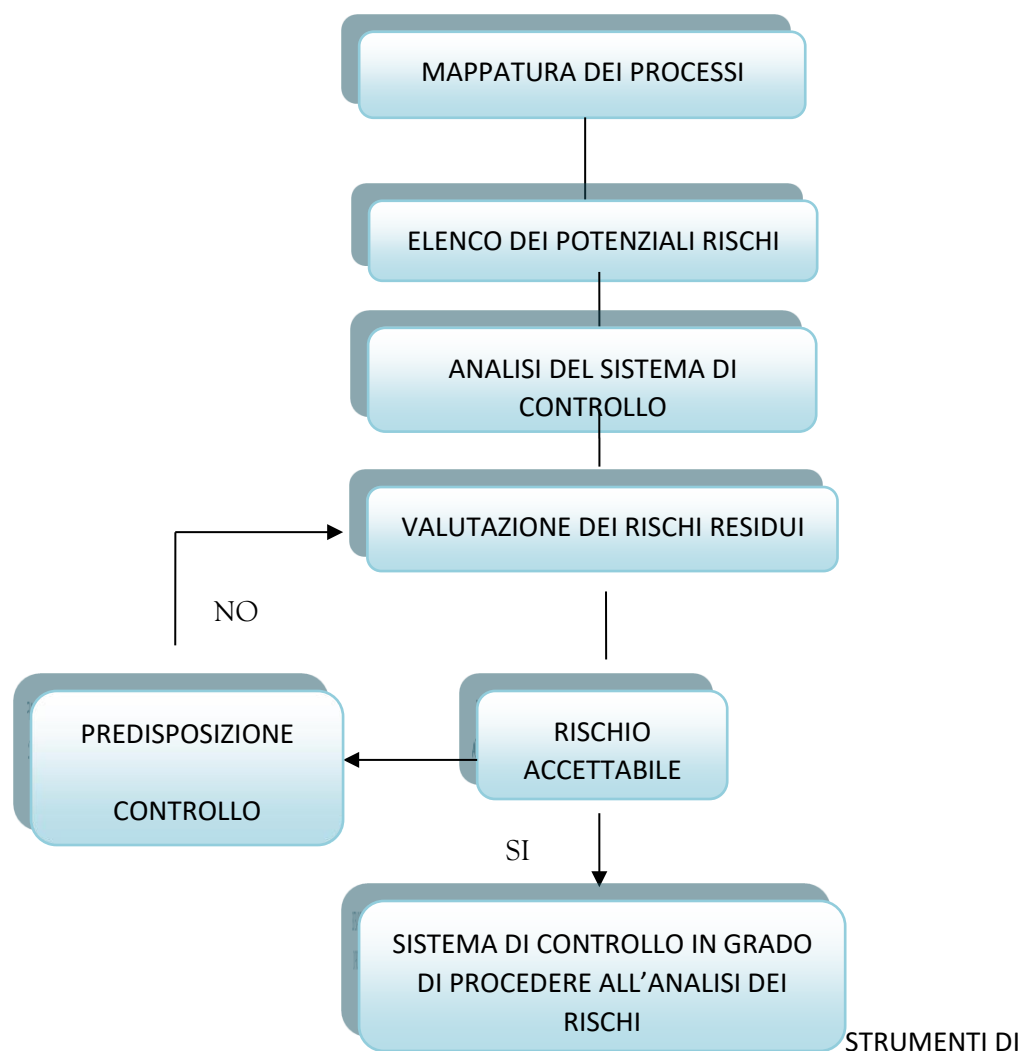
MAPPATURA DEI PROCESSI

ELENCO DEI POTENZIALI RISCHI

ANALISI DEL SISTEMA DI CONTROLLO

VALUTAZIONE DEI RISCHI RESIDUI

NO

PREDISPOSIZIONE

CONTROLLO

RISCHIO ACCETTABILE

SI

SISTEMA DI CONTROLLO IN GRADO DI PROCEDERE ALL'ANALISI DEI RISCHI

STRUMENTI DI